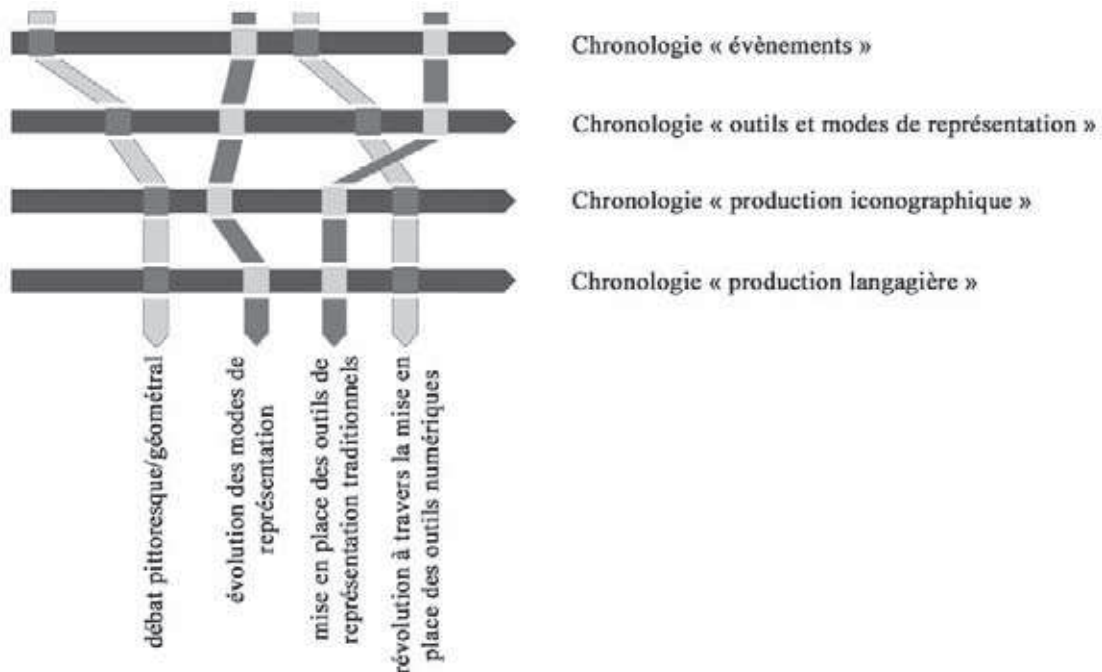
Chronologie « évènements »

Chronologie « outils et modes de représentation »

Chronologie « production iconographique »

Chronologie « production langagière »

débat pittoresque/géométral

évolution des modes de représentation

mise en place des outils de représentation traditionnels

révolution à travers la mise en place des outils numériques